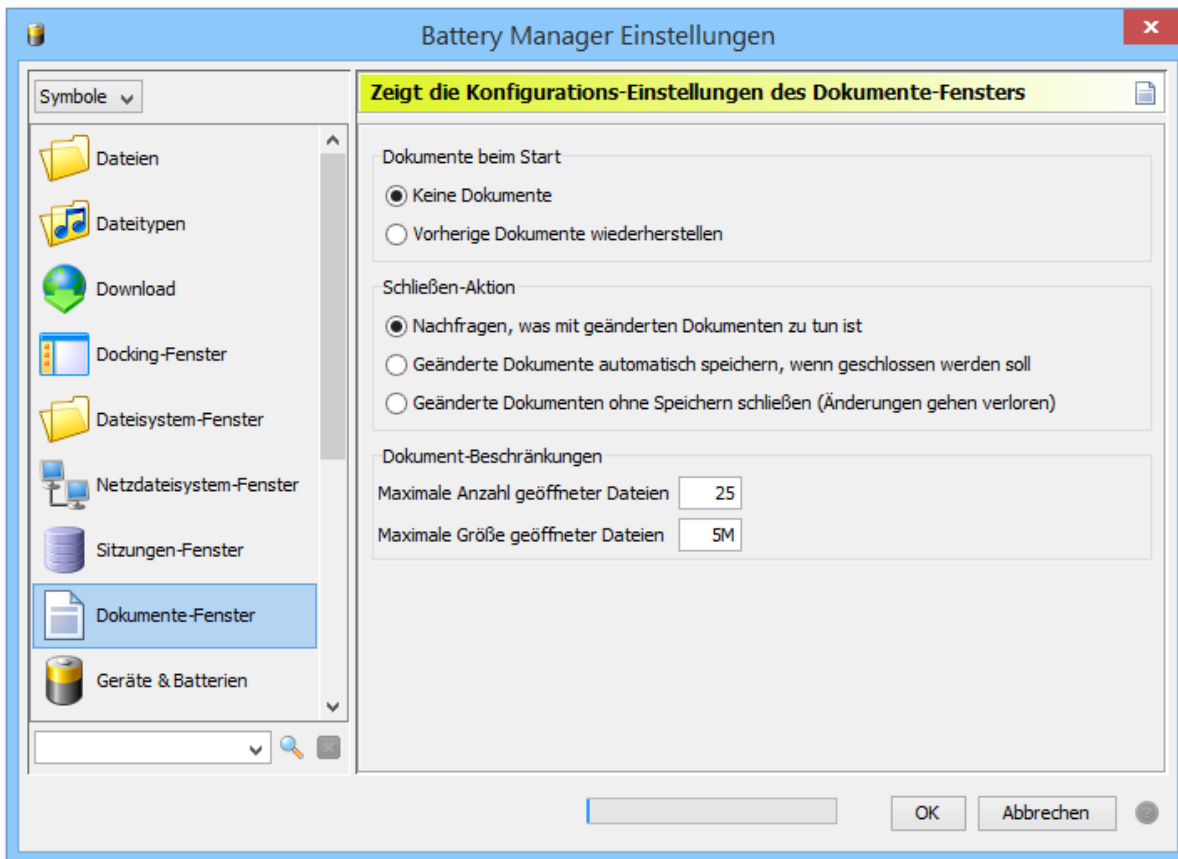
Battery Manager Einstellungen

Symbole

Dateien
Dateitypen
Download
Docking-Fenster
Dateisystem-Fenster
Netzdateisystem-Fenster
Sitzungen-Fenster
Dokumente-Fenster
Geräte & Batterien

Zeigt die Konfigurations-Einstellungen des Dokumente-Fensters

Dokumente beim Start
Keine Dokumente
Vorherige Dokumente wiederherstellen

Schließen-Aktion
Nachfragen, was mit geänderten Dokumenten zu tun ist
Geänderte Dokumente automatisch speichern, wenn geschlossen werden soll
Geänderte Dokumenten ohne Speichern schließen (Änderungen gehen verloren)

Dokument-Beschränkungen
Maximale Anzahl geöffneter Dateien 25
Maximale Größe geöffneter Dateien 5M

OK
Abbrechen